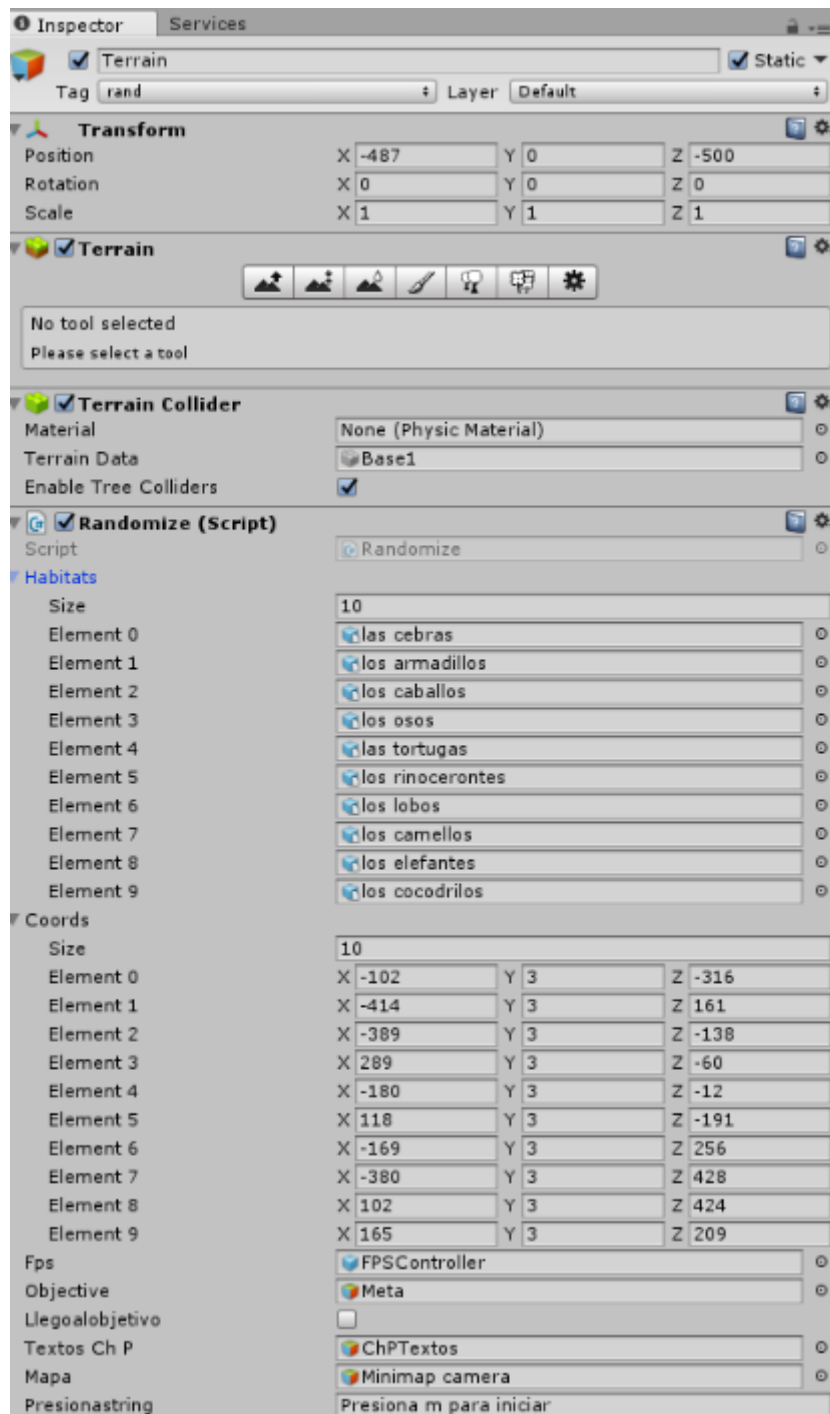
Inspector Services

Terrain Static

Tag rand Layer Default

Transform

| | | | |
|---|---|---|---|
| Position | X -487 | Y 0 | Z -500 |
| Rotation | X 0 | Y 0 | Z 0 |
| Scale | X 1 | Y 1 | Z 1 |

Terrain

No tool selected
Please select a tool

Terrain Collider

| | |
|---|---|
| Material | None (Physic Material) |
| Terrain Data | Base1 |
| Enable Tree Colliders | |

Randomize (Script)

| | |
|---|---|
| Script | Randomize |

Habitats

| | |
|---|---|
| Size | 10 |
| Element 0 | las cebras |
| Element 1 | los armadillos |
| Element 2 | los caballos |
| Element 3 | los osos |
| Element 4 | las tortugas |
| Element 5 | los rinocerontes |
| Element 6 | los lobos |
| Element 7 | los camellos |
| Element 8 | los elefantes |
| Element 9 | los cocodrilos |

Coords

| | | | |
|---|---|---|---|
| Size | 10 | | |
| Element 0 | X -102 | Y 3 | Z -316 |
| Element 1 | X -414 | Y 3 | Z 161 |
| Element 2 | X -389 | Y 3 | Z -138 |
| Element 3 | X 289 | Y 3 | Z -60 |
| Element 4 | X -180 | Y 3 | Z -12 |
| Element 5 | X 118 | Y 3 | Z -191 |
| Element 6 | X -169 | Y 3 | Z 256 |
| Element 7 | X -380 | Y 3 | Z 428 |
| Element 8 | X 102 | Y 3 | Z 424 |
| Element 9 | X 165 | Y 3 | Z 209 |

| | |
|---|---|
| Fps | FPSController |
| Objective | Meta |
| Llegoalobjetivo | |
| Textos Ch P | ChPTextos |
| Mapa | Minimap camera |
| Presionastring | Presiona m para iniciar |